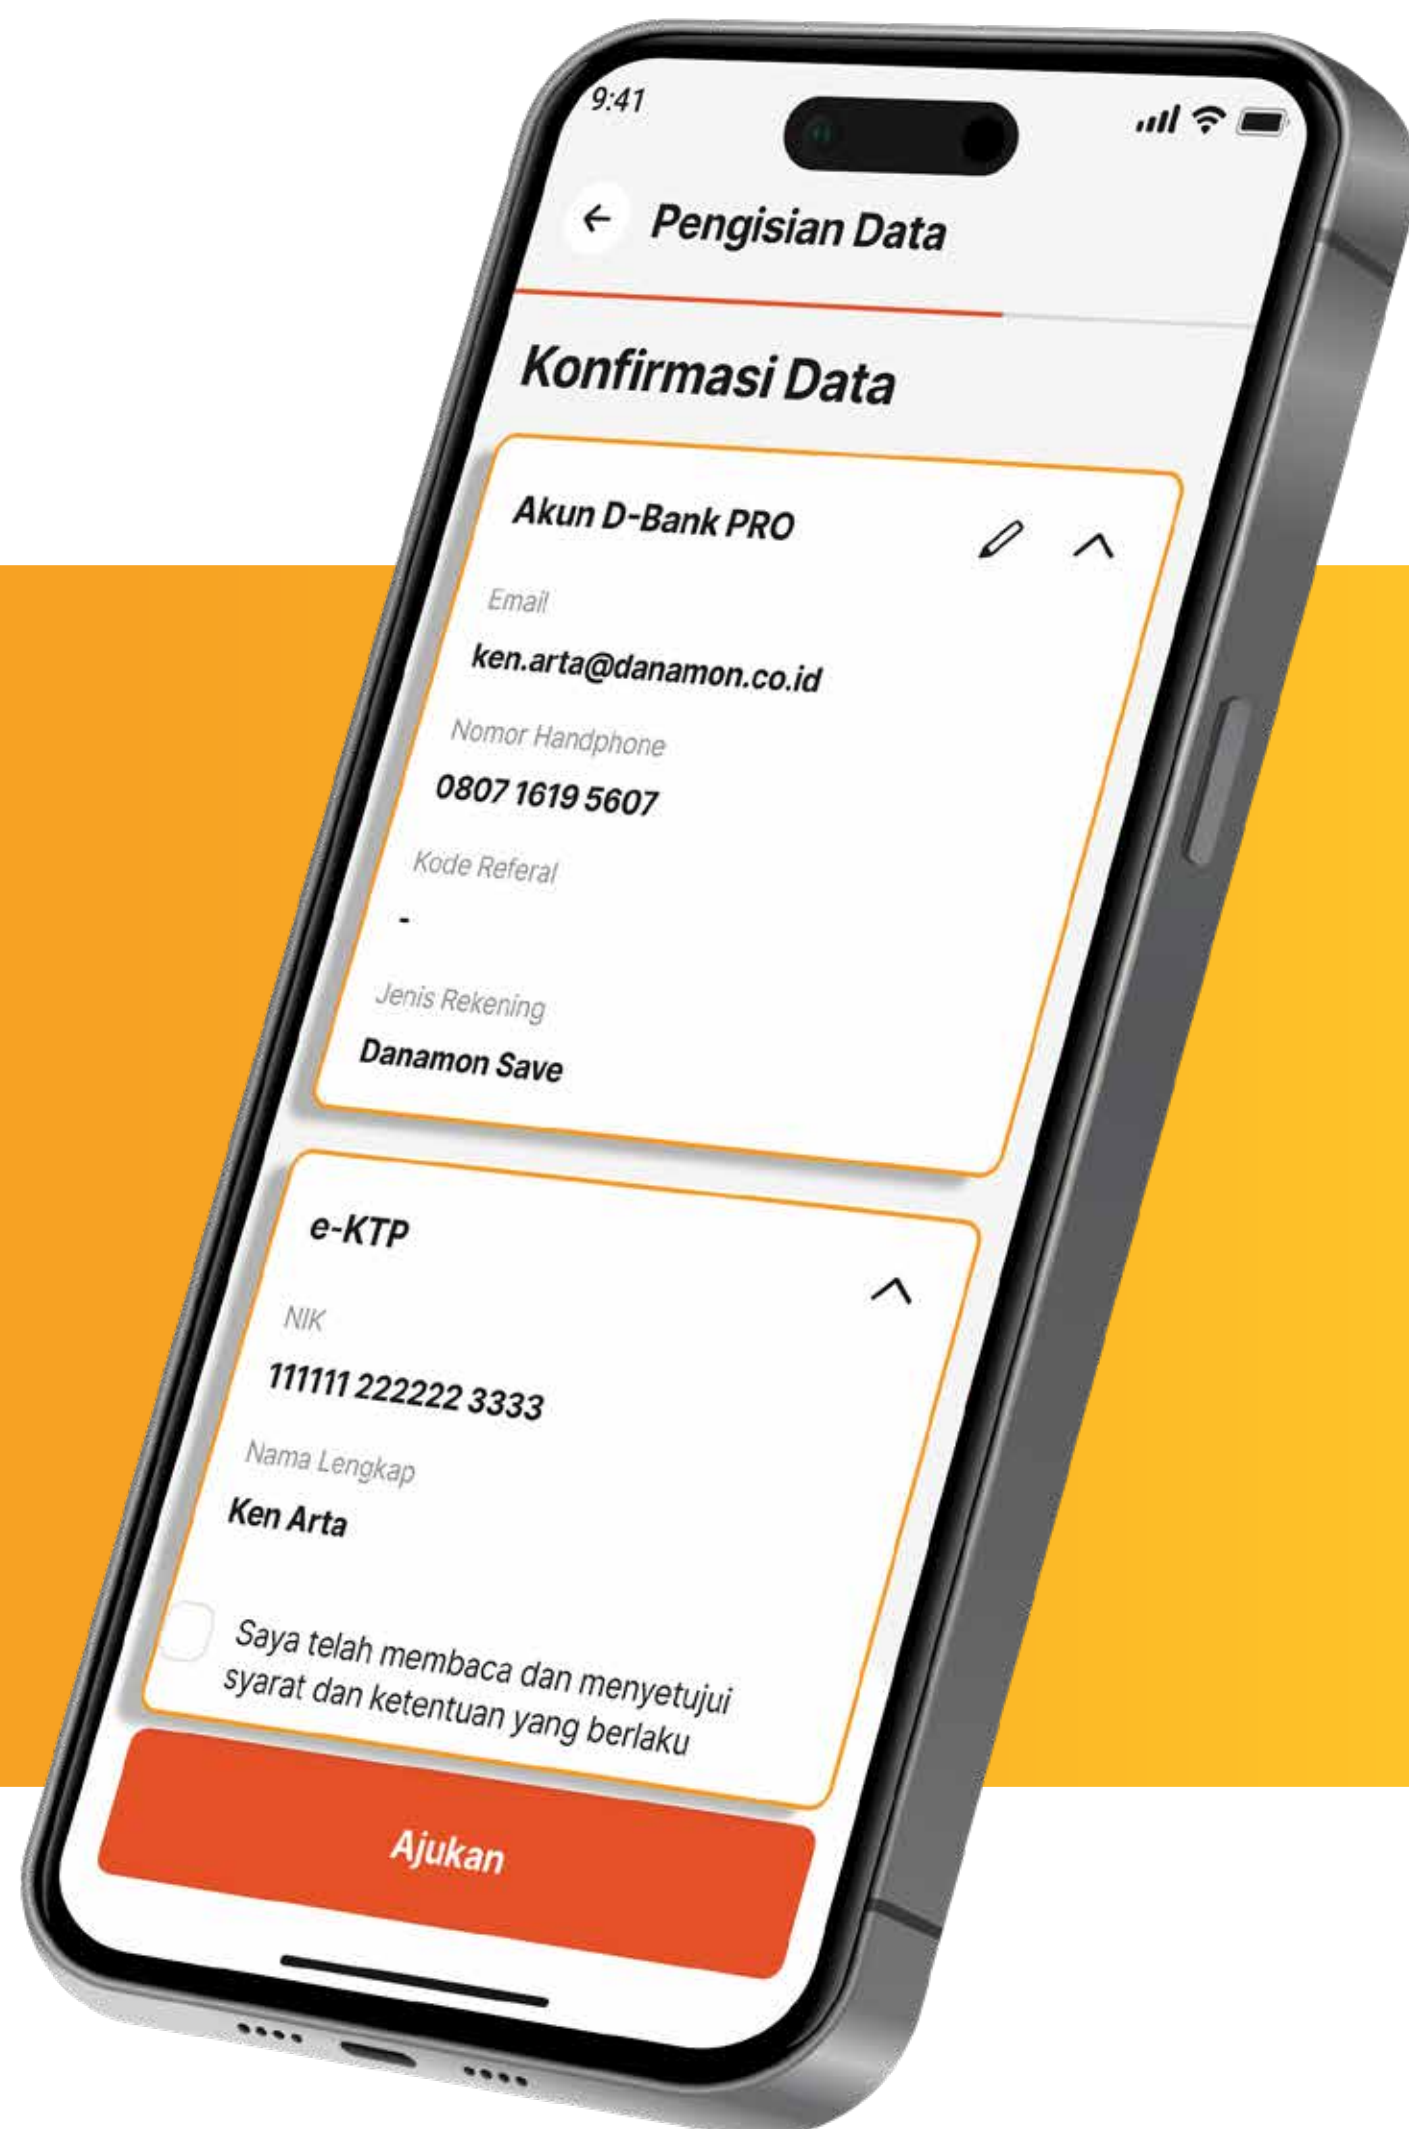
9:41

Pengisian Data

Konfirmasi Data

Akun D-Bank PRO

Email

ken.arta@danamon.co.id

Nomor Handphone

0807 1619 5607

Kode Referal

-

Jenis Rekening

Danamon Save

e-KTP

NIK

111111 222222 3333

Nama Lengkap

Ken Arta

Saya telah membaca dan menyetujui syarat dan ketentuan yang berlaku

Ajukan